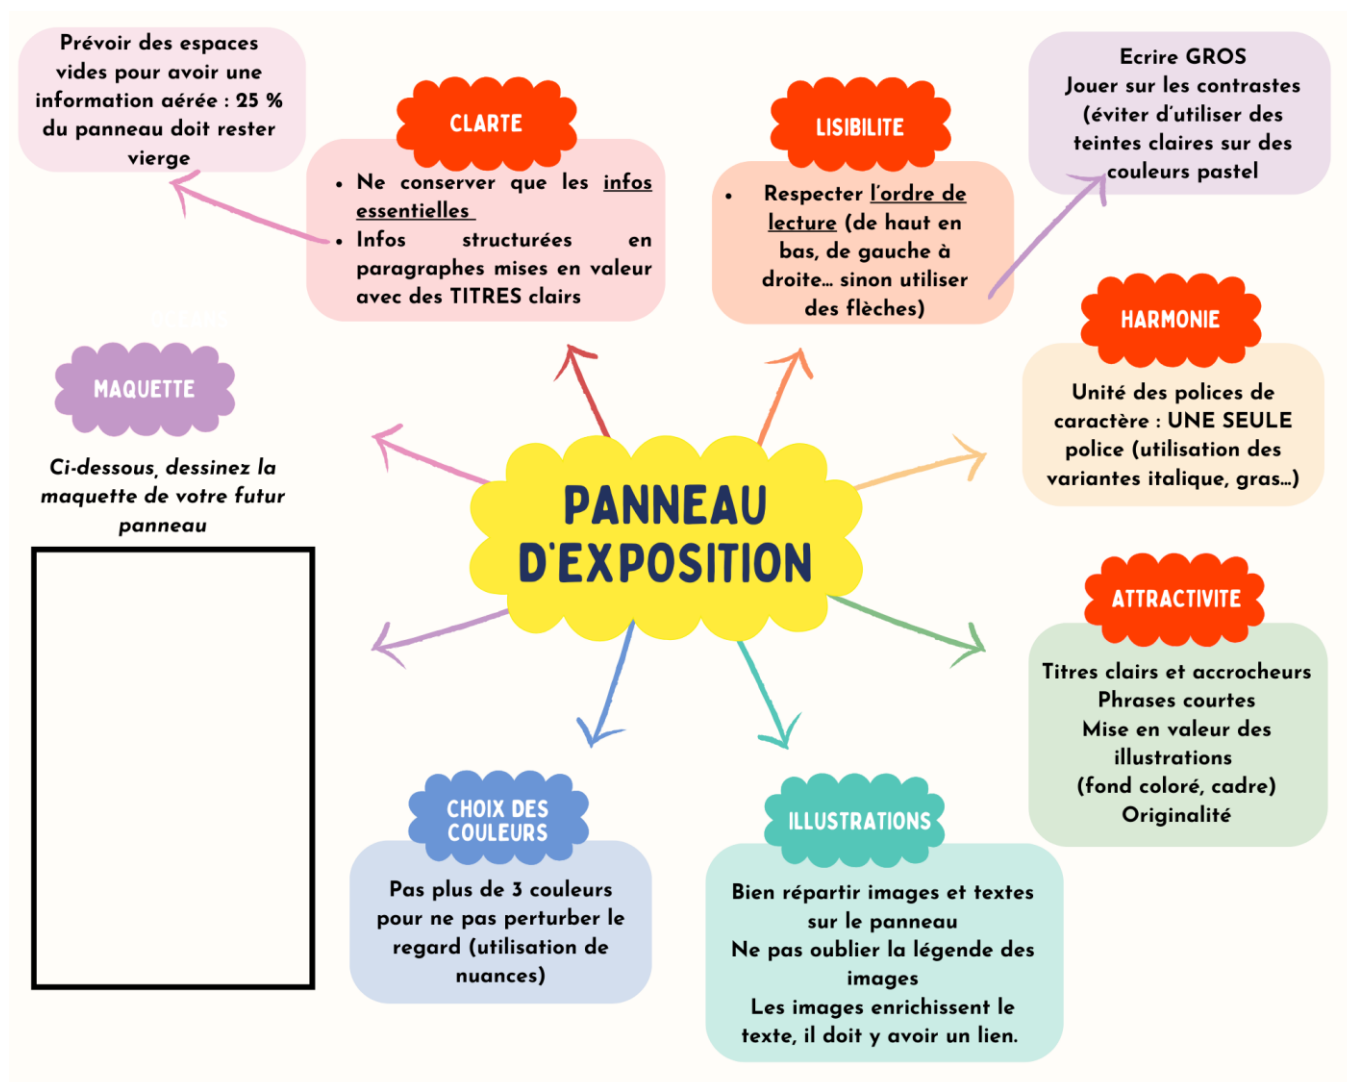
Prévoir des espaces vides pour avoir une information aérée : 25 % du panneau doit rester vierge

CLARTE

- Ne conserver que les infos essentielles
- Infos structurées en paragraphes mises en valeur avec des TITRES clairs

LISIBILITE

- Respecter l'ordre de lecture (de haut en bas, de gauche à droite… sinon utiliser des flèches)

Ecrire GROS
Jouer sur les contrastes (éviter d'utiliser des teintes claires sur des couleurs pastel

MAQUETTE

Ci-dessous, dessinez la maquette de votre futur panneau

PANNEAU D'EXPOSITION

HARMONIE

Unité des polices de caractère : UNE SEULE police (utilisation des variantes italique, gras…)

ATTRACTIVITE

Titres clairs et accrocheurs
Phrases courtes
Mise en valeur des illustrations (fond coloré, cadre)
Originalité

CHOIX DES COULEURS

Pas plus de 3 couleurs pour ne pas perturber le regard (utilisation de nuances)

ILLUSTRATIONS

Bien répartir images et textes sur le panneau
Ne pas oublier la légende des images
Les images enrichissent le texte, il doit y avoir un lien.